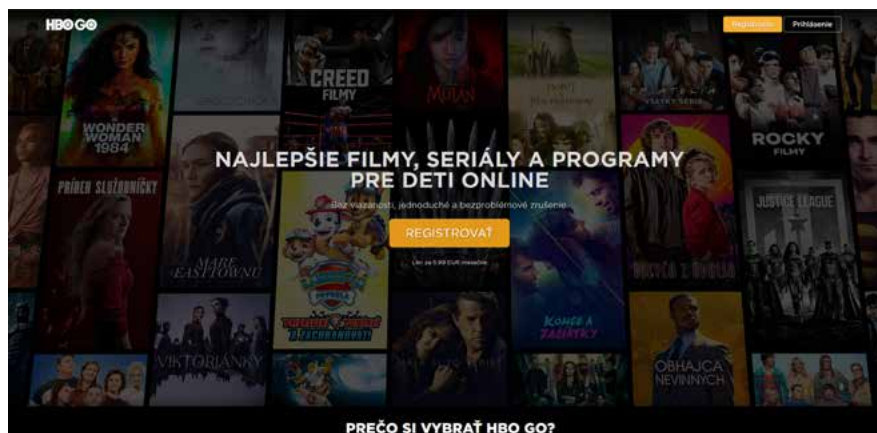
HBO GO

Registrácia Prihlásenie

WONDER WOMAN 1984

CREED FILMY

MULAN

ROCKY FILMY

PRÍBEH SLUŽOBNÍČKY

JUSTICE LEAGUE

NAJLEPŠIE FILMY, SERIÁLY A PROGRAMY PRE DETI ONLINE

Bez viazanosti, jednoduché a bezproblémové zrušenie

REGISTROVAŤ

Len za 5,99 EUR mesačne

MARE Z EASTTOWNU

VIKTORIÁNKY

KONEC A ZAČIATKY

OBHAJCA NEVINNÝCH

PREČO SI VYBRAŤ HBO GO?